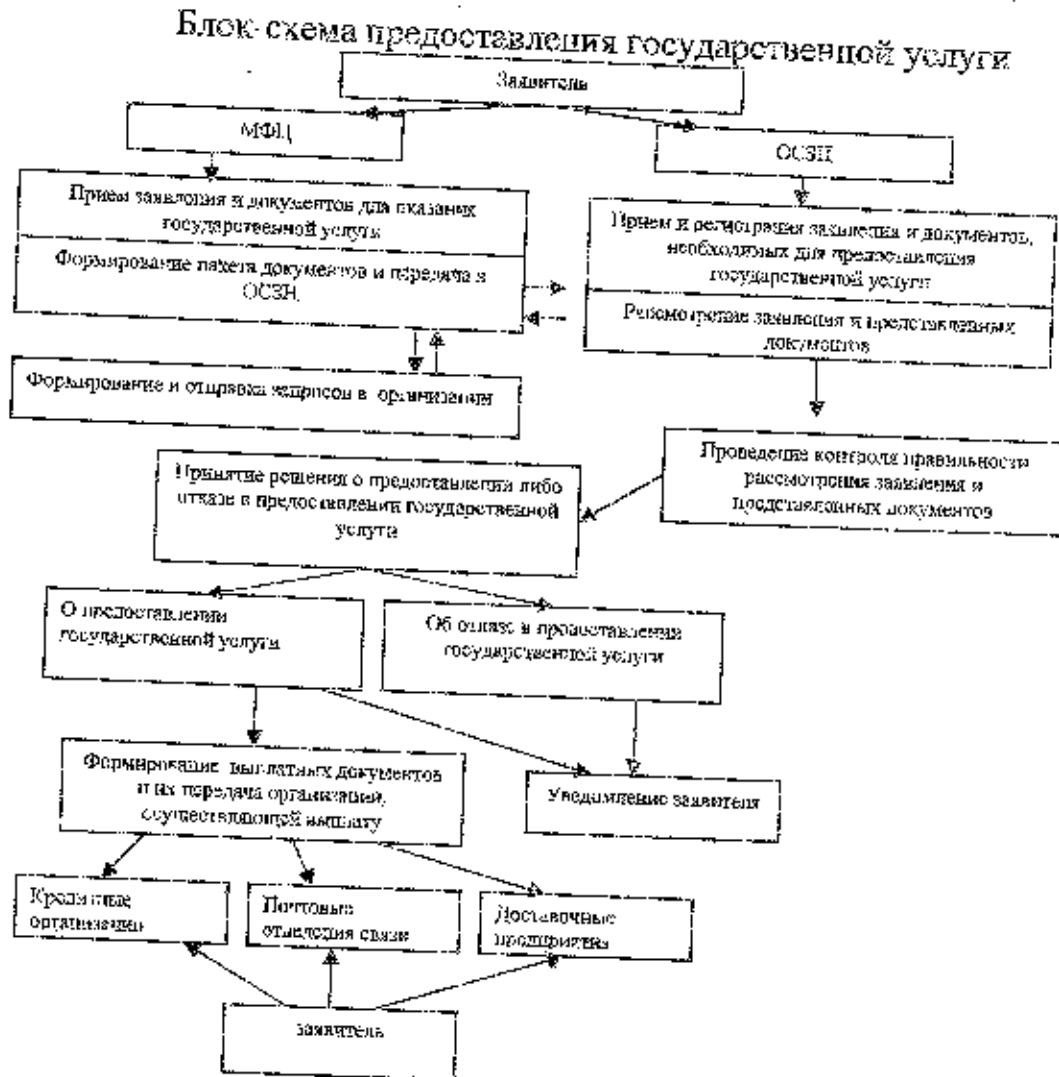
Блок-схема предоставления государственной услуги

Заявитель

МФЦ

ОСЗН

Прием заявления и документов для оказания государственной услуги

Формирование пакета документов и передача в ОСЗН

Прием и регистрация заявления и документов, необходимых для предоставления государственной услуги

Рассмотрение заявления и представленных документов

Формирование и отправка запросов в организации

Проведение контроля правильности рассмотрения заявления и представленных документов

Принятие решения о предоставлении либо отказе в предоставлении государственной услуги

О предоставлении государственной услуги

Об отказе в предоставлении государственной услуги

Формирование выплатных документов и их передача организаций, осуществляющей выплату

Уведомление заявителя

Кредитные организации

Почтовые отделения связи

Доставочные предприятия

Заявитель